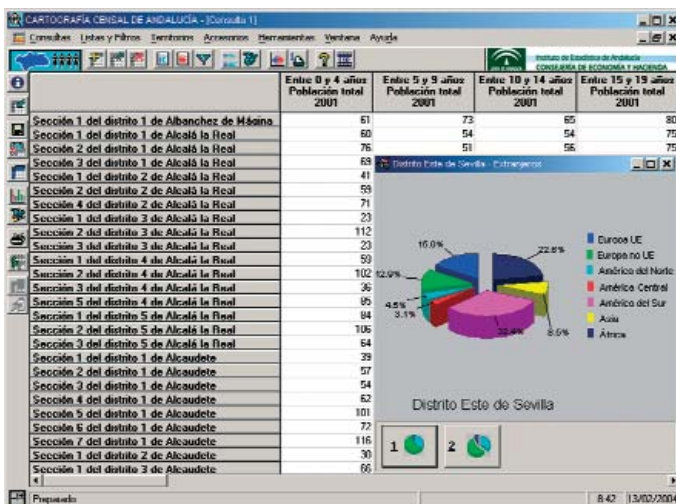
CARTOGRAFÍA CENSAL DE ANDALUCÍA - [Consulta 1]

Consultas Listas y Filtros Territorios Accesorios Herramientas Ventana Ayuda

Instituto de Estadística de Andalucía
CONSEJERÍA DE ECONOMÍA Y HACIENDA

| | Entre 0 y 4 años Población total 2001 | Entre 5 y 9 años Población total 2001 | Entre 10 y 14 años Población total 2001 | Entre 15 y 19 años Población total 2001 |
|---|---|---|---|---|
| Sección 1 del distrito 1 de Albanchez de Mágina | 61 | 73 | 65 | 80 |
| Sección 1 del distrito 1 de Alcalá la Real | 60 | 54 | 54 | 75 |
| Sección 2 del distrito 1 de Alcalá la Real | 76 | 51 | 56 | 75 |
| Sección 3 del distrito 1 de Alcalá la Real | 69 | | | |
| Sección 1 del distrito 2 de Alcalá la Real | 41 | | | |
| Sección 2 del distrito 2 de Alcalá la Real | 59 | | | |
| Sección 4 del distrito 2 de Alcalá la Real | 71 | | | |
| Sección 1 del distrito 3 de Alcalá la Real | 23 | | | |
| Sección 2 del distrito 3 de Alcalá la Real | 112 | | | |
| Sección 3 del distrito 3 de Alcalá la Real | 23 | | | |
| Sección 1 del distrito 4 de Alcalá la Real | 59 | | | |
| Sección 2 del distrito 4 de Alcalá la Real | 102 | | | |
| Sección 3 del distrito 4 de Alcalá la Real | 36 | | | |
| Sección 5 del distrito 4 de Alcalá la Real | 95 | | | |
| Sección 1 del distrito 5 de Alcalá la Real | 84 | | | |
| Sección 2 del distrito 5 de Alcalá la Real | 106 | | | |
| Sección 3 del distrito 5 de Alcalá la Real | 64 | | | |
| Sección 1 del distrito 1 de Alcaudete | 39 | | | |
| Sección 2 del distrito 1 de Alcaudete | 57 | | | |
| Sección 3 del distrito 1 de Alcaudete | 54 | | | |
| Sección 4 del distrito 1 de Alcaudete | 62 | | | |
| Sección 5 del distrito 1 de Alcaudete | 101 | | | |
| Sección 6 del distrito 1 de Alcaudete | 72 | | | |
| Sección 7 del distrito 1 de Alcaudete | 116 | | | |
| Sección 1 del distrito 2 de Alcaudete | 30 | | | |
| Sección 1 del distrito 3 de Alcaudete | 66 | | | |

Distrito Este de Sevilla - Extranjeros

15.0%
22.8%
12.9%
4.5%
3.1%
32.4%
8.5%

Europa UE
Europa no UE
América del Norte
América Central
América del Sur
Asia
África

Distrito Este de Sevilla

1
2

Preparado
8:42 13/02/2004